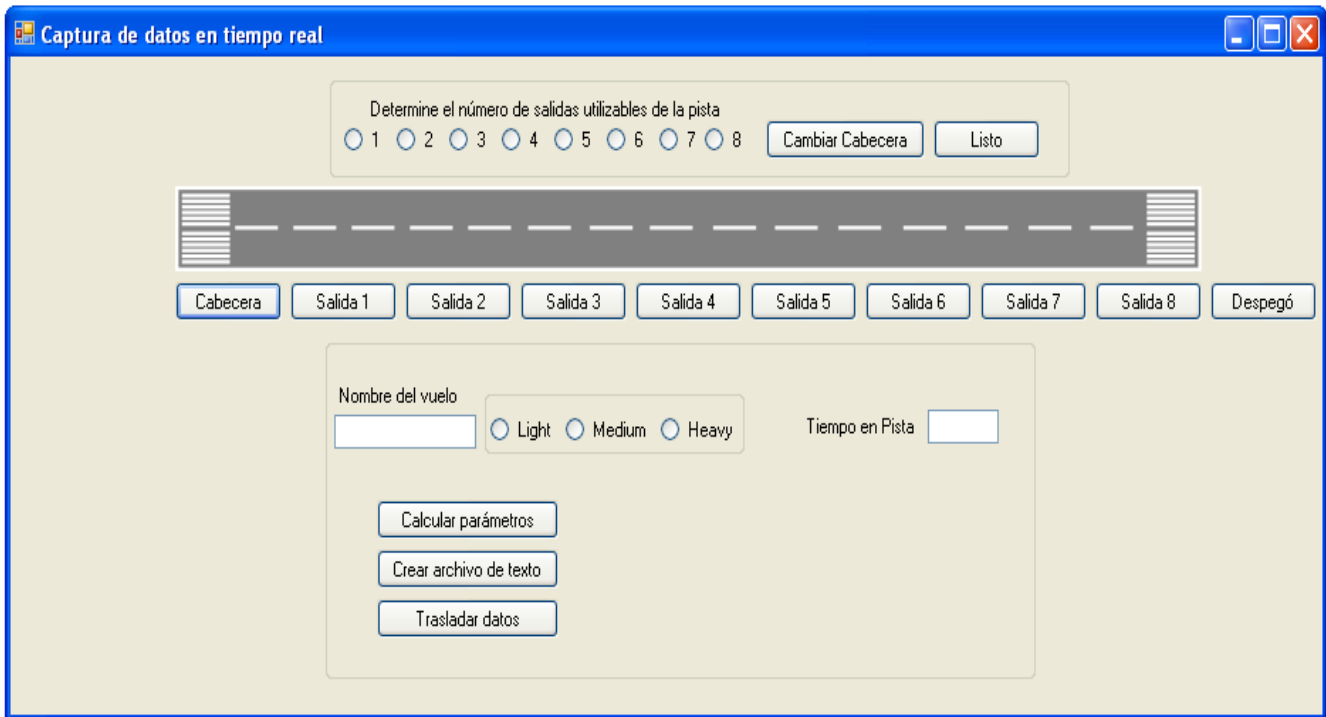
Captura de datos en tiempo real

Determine el número de salidas utilizables de la pista
1 2 3 4 5 6 7 8 Cambiar Cabecera Listo

Cabecera Salida 1 Salida 2 Salida 3 Salida 4 Salida 5 Salida 6 Salida 7 Salida 8 Despegó

Nombre del vuelo
Light Medium Heavy
Tiempo en Pista

Calcular parámetros
Crear archivo de texto
Trasladar datos